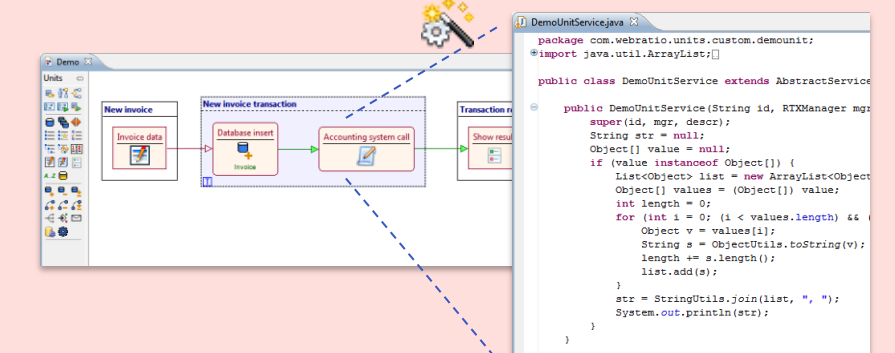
Demo
Units
New invoice
Invoice data
New invoice transaction
Database insert
Invoice
Accounting system call
Transaction re
Show resu

DemoUnitService.java
package com.webratio.units.custom.demounit;
import java.util.ArrayList;

public class DemoUnitService extends AbstractService

public DemoUnitService(String id, RTXManager mgr
super(id, mgr, descr);
String str = null;
Object[] value = null;
if (value instanceof Object[]) {
List<Object> list = new ArrayList<Object
Object[] values = (Object[]) value;
int length = 0;
for (int i = 0; (i < values.length) && (
Object v = values[i];
String s = ObjectUtils.toString(v);
length += s.length();
list.add(s);
}
str = StringUtils.join(list, ", ");
System.out.println(str);
}
}